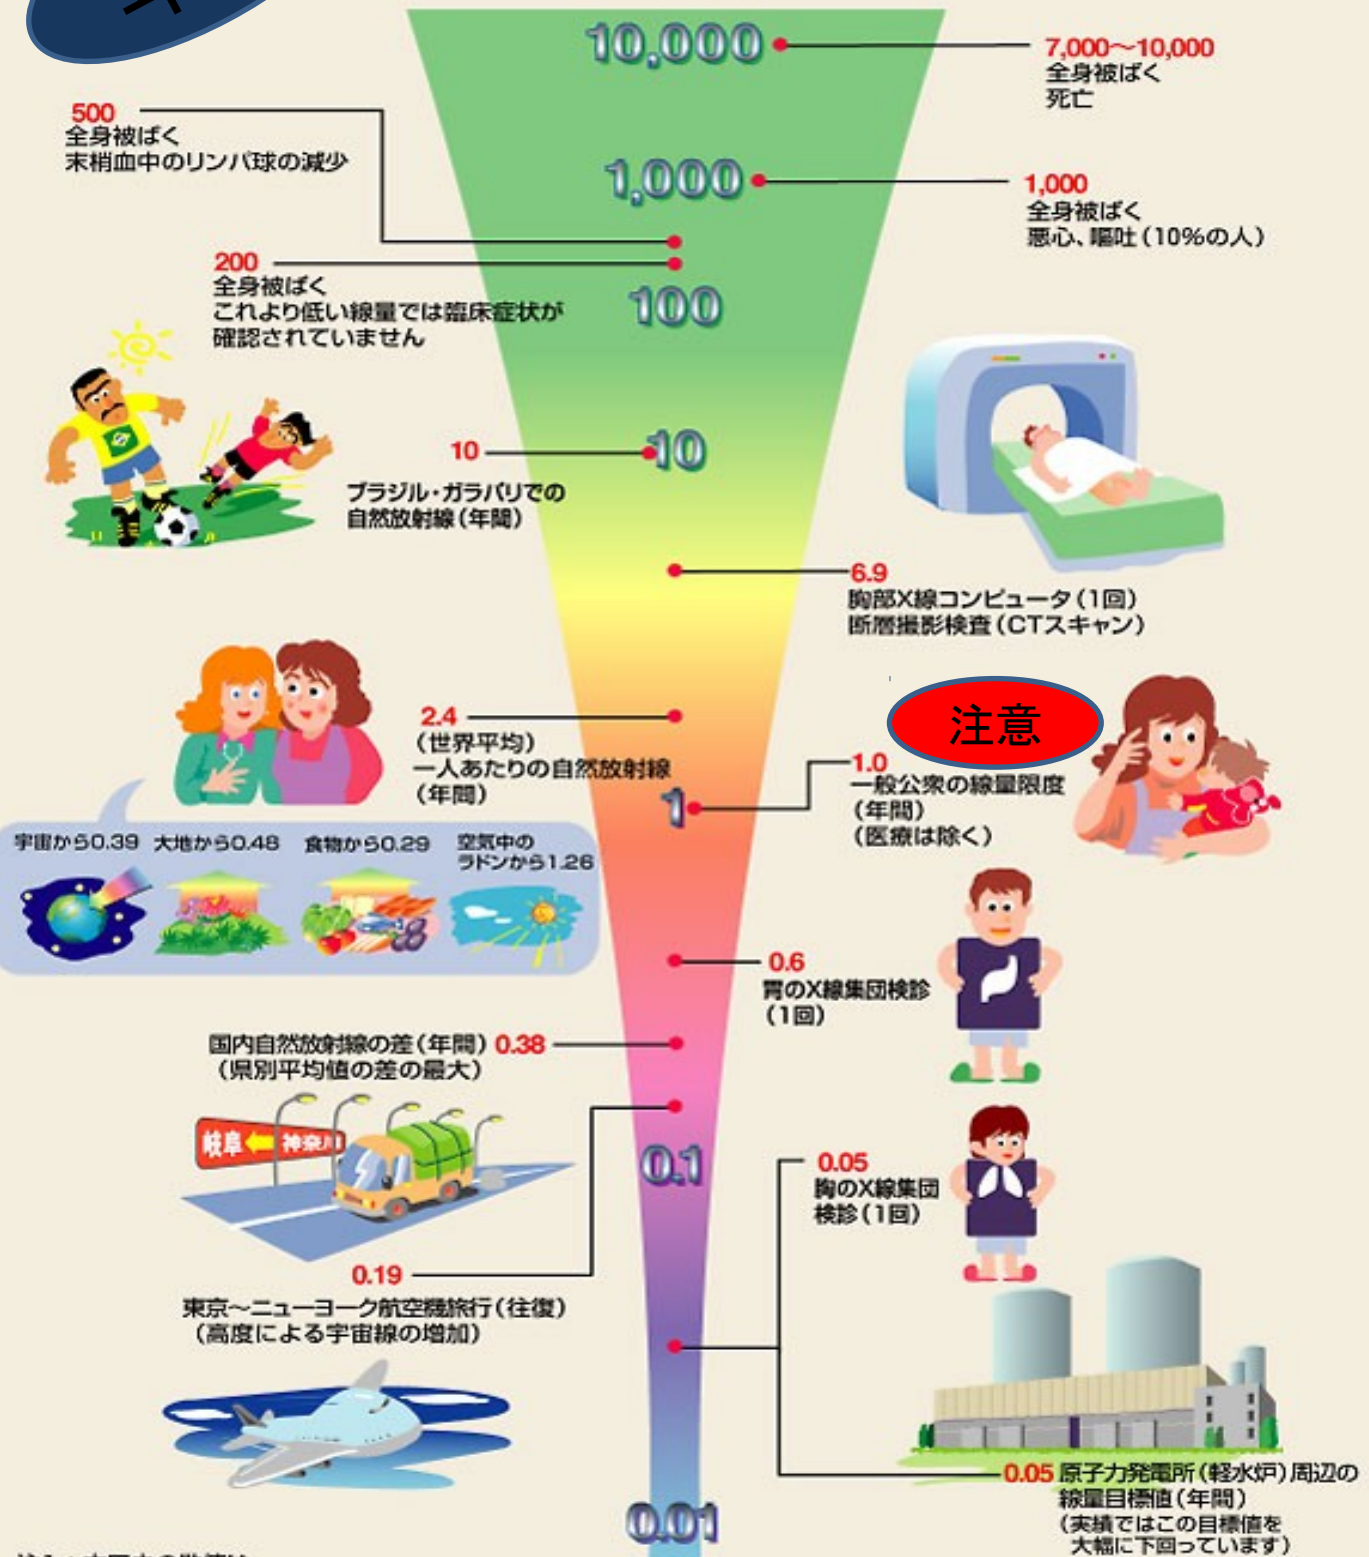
10,000

7,000～10,000
全身被ばく
死亡

500
全身被ばく
末梢血中のリンパ球の減少

1,000

1,000
全身被ばく
悪心、嘔吐（10%の人）

200
全身被ばく
これより低い線量では臨床症状が確認されていません

100

10

10
ブラジル・ガラパリでの自然放射線（年間）

6.9
胸部X線コンピュータ（1回）
断層撮影検査（CTスキャン）

注意

2.4
（世界平均）
一人あたりの自然放射線
（年間）

1.0
一般公衆の線量限度
（年間）
（医療は除く）

1

宇宙から0.39 大地から0.48 食物から0.29 空気中のラドンから1.26

0.6
胃のX線集団検診
（1回）

国内自然放射線の差（年間） 0.38
（県別平均値の差の最大）

岐阜 神奈川

0.1

0.05
胸のX線集団検診（1回）

0.19
東京～ニューヨーク航空機旅行（往復）
（高度による宇宙線の増加）

0.05 原子力発電所（軽水炉）周辺の線量目標値（年間）
（実績ではこの目標値を大幅に下回っています）

0.01

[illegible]